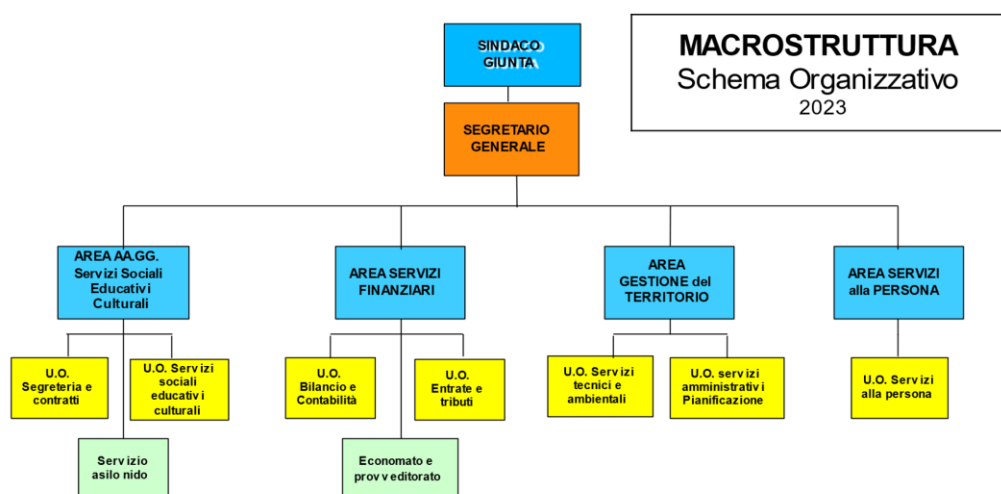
SINDACO
GIUNTA

MACROSTRUTTURA
Schema Organizzativo
2023

SEGRETARIO GENERALE

AREA AA.GG. Servizi Sociali Educativi Culturali

AREA SERVIZI FINANZIARI

AREA GESTIONE del TERRITORIO

AREA SERVIZI alla PERSONA

U.O. Segreteria e contratti

U.O. Servizi sociali educativi culturali

U.O. Bilancio e Contabilità

U.O. Entrate e tributi

U.O. Servizi tecnici e ambientali

U.O. servizi amministrativi Pianificazione

U.O. Servizi alla persona

Servizio asilo nido

Economato e provveditorato